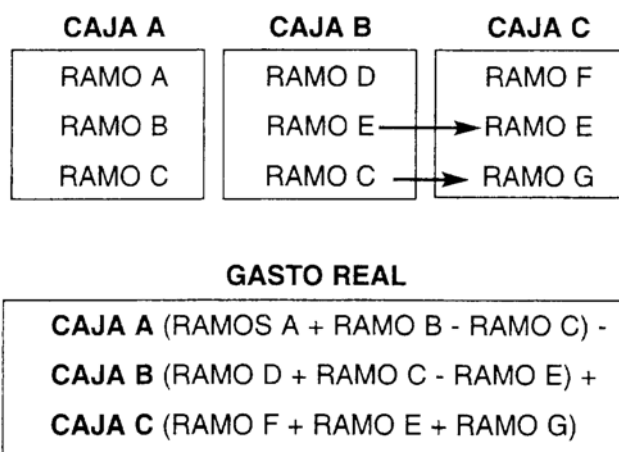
CAJA A

RAMO A
RAMO B
RAMO C

CAJA B

RAMO D
RAMO E
RAMO C

CAJA C

RAMO F
RAMO E
RAMO G

GASTO REAL

CAJA A (RAMOS A + RAMO B - RAMO C) -
CAJA B (RAMO D + RAMO C - RAMO E) +
CAJA C (RAMO F + RAMO E + RAMO G)